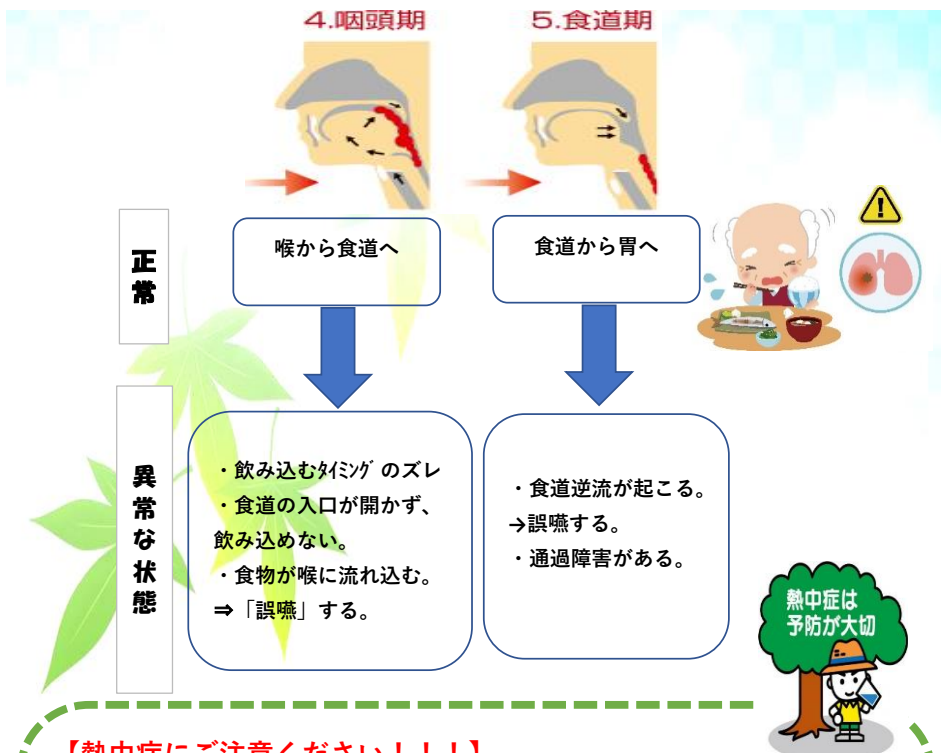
4.咽頭期

5.食道期

正常

喉から食道へ

食道から胃へ

異常な状態

・飲み込むﾀｲﾐﾝｸﾞのズレ
・食道の入口が開かず、飲み込めない。
・食物が喉に流れ込む。
⇒「誤嚥」する。

・食道逆流が起こる。
→誤嚥する。
・通過障害がある。

熱中症は予防が大切

【熱中症にご注意ください！！！】